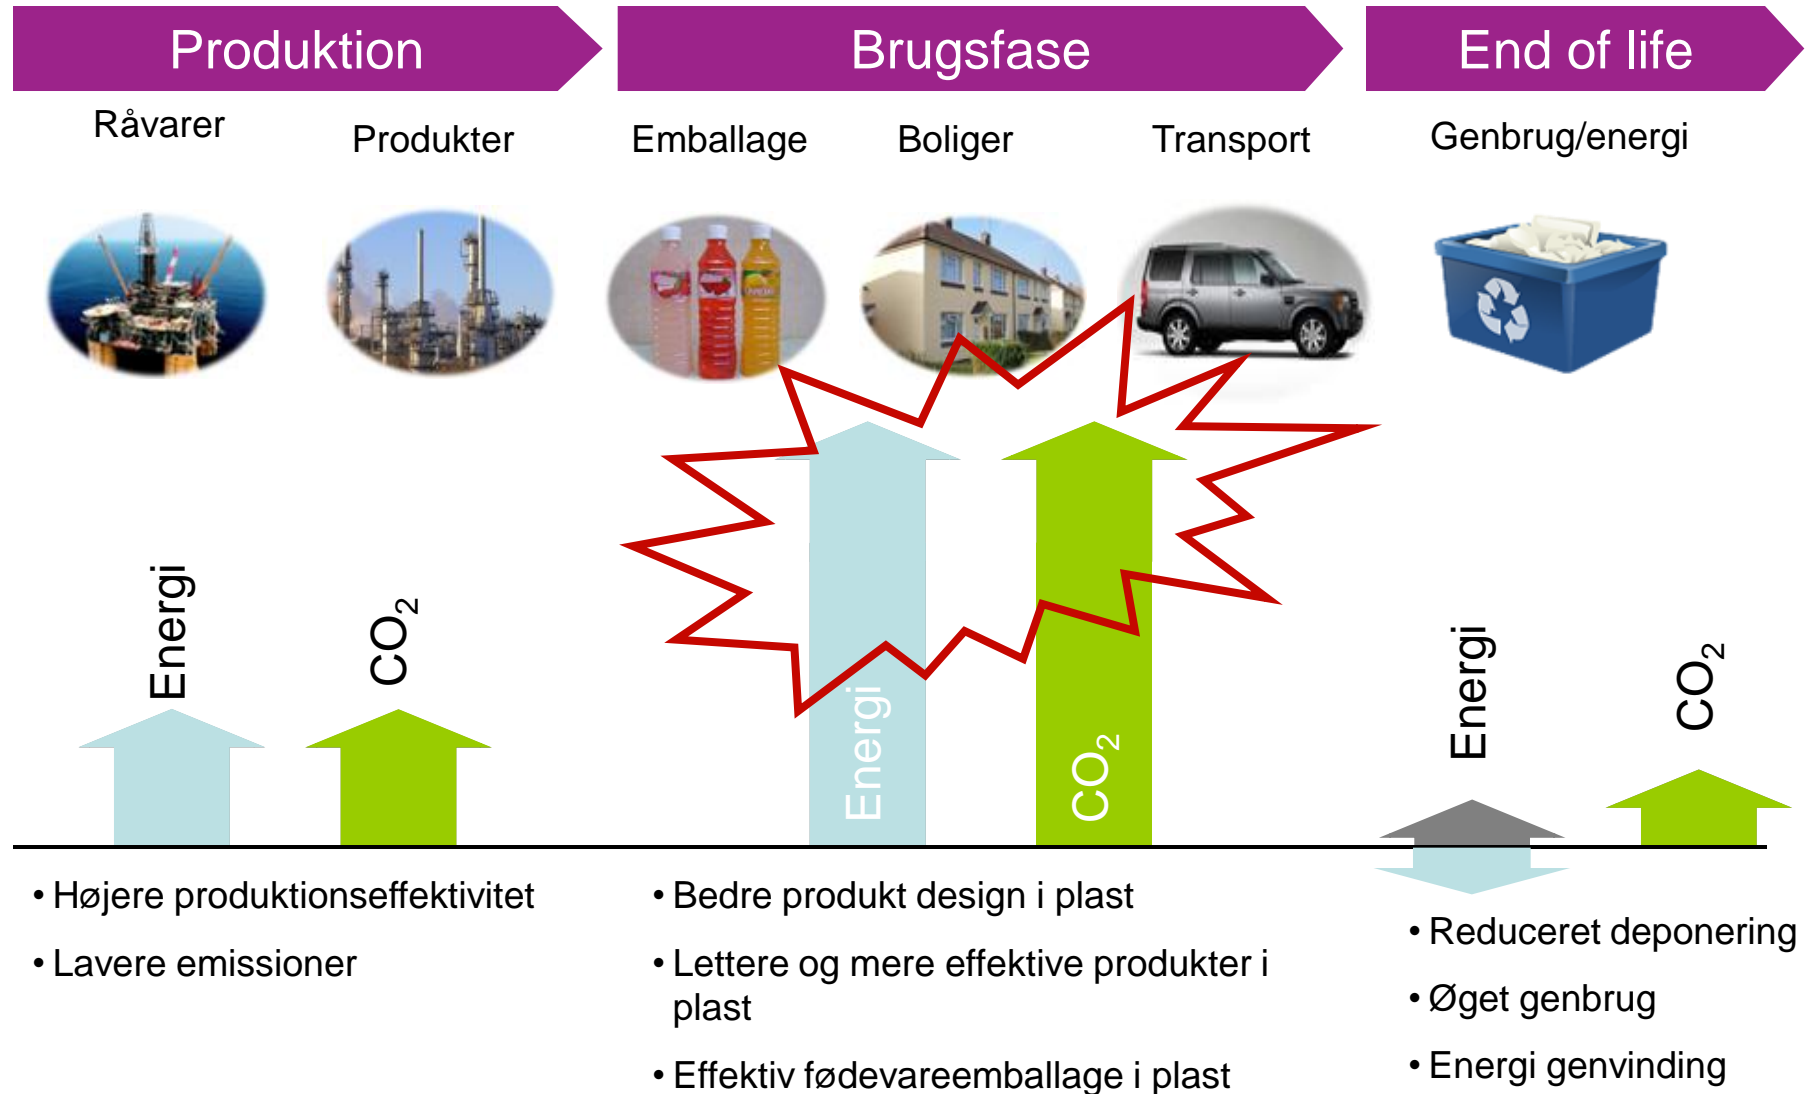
Produktion

Brugsfase

End of life

Råvarer

Produkter

Emballage

Boliger

Transport

Genbrug/energi

Energi

$CO_2$

Energi

$CO_2$

Energi

$CO_2$

• Højere produktionseffektivitet

• Lavere emissioner

• Bedre produkt design i plast

• Lettere og mere effektive produkter i plast

• Effektiv fødevareemballage i plast

• Reduceret deponering

• Øget genbrug

• Energi genvinding